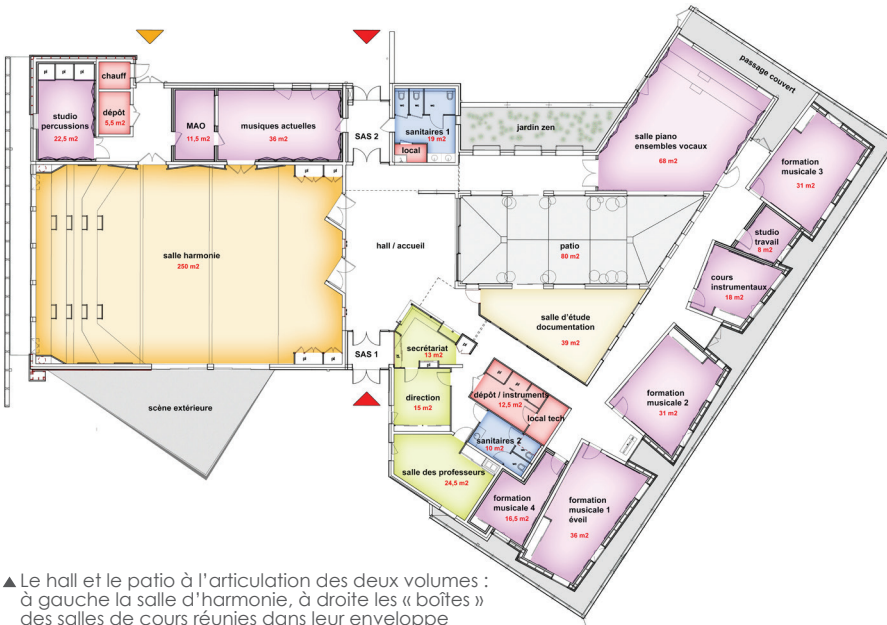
studio percussions
22,5 m2

chauff

dépôt
5,5 m2

MAO
11,5 m2

musiques actuelles
36 m2

SAS 2

sanitaires 1
19 m2

local

jardin zen

passage couvert

salle piano ensembles vocaux
68 m2

formation musicale 3
31 m2

salle harmonie
250 m2

hall / accueil

patio
80 m2

studio travail
8 m2

cours instrumentaux
18 m2

salle d'étude documentation
39 m2

SAS 1

secrétariat
13 m2

direction
15 m2

dépôt / instruments
12,5 m2

local tech

formation musicale 2
31 m2

sanitaires 2
10 m2

scène extérieure

salle des professeurs
24,5 m2

formation musicale 4
16,5 m2

formation musicale 1 éveil
36 m2

▲Le hall et le patio à l'articulation des deux volumes : à gauche la salle d'harmonie, à droite les « boîtes » des salles de cours réunies dans leur enveloppe